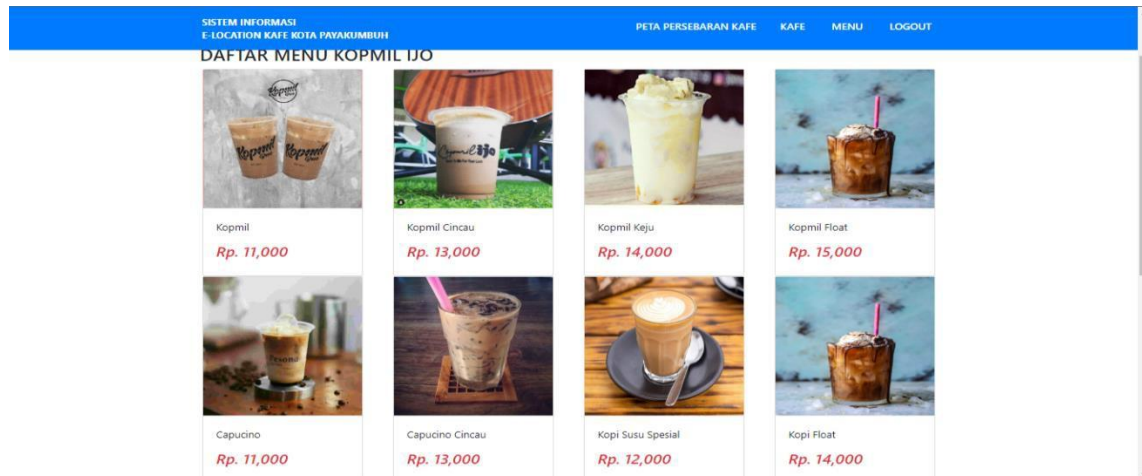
SISTEM INFORMASI
E-LOCATION KAFE KOTA PAYAKUMBUH

PETA PERSEBARAN KAFE KAFE MENU LOGOUT

DAFTAR MENU KOPMIL IJO

Kopmil
Rp. 11,000

Kopmil Cincau
Rp. 13,000

Kopmil Keju
Rp. 14,000

Kopmil Float
Rp. 15,000

Capucino
Rp. 11,000

Capucino Cincau
Rp. 13,000

Kopi Susu Spesial
Rp. 12,000

Kopi Float
Rp. 14,000